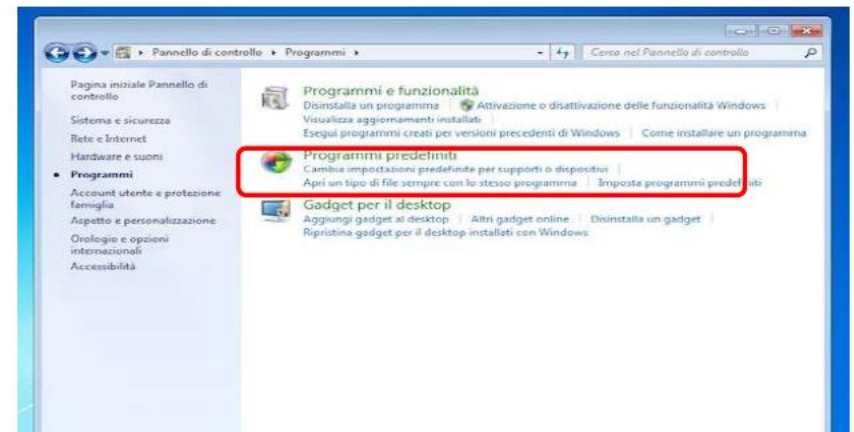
Pannello di controllo ▸ Programmi ▸

Cerca nel Pannello di controllo

Pagina iniziale Pannello di controllo

Sistema e sicurezza

Rete e Internet

Hardware e suoni

Programmi

Account utente e protezione famiglia

Aspetto e personalizzazione

Orologio e opzioni internazionali

Accessibilità

Programmi e funzionalità

Disinstalla un programma | Attivazione o disattivazione delle funzionalità Windows | Visualizza aggiornamenti installati | Esegui programmi creati per versioni precedenti di Windows | Come installare un programma

Programmi predefiniti

Cambia impostazioni predefinite per supporti o dispositivi | Apri un tipo di file sempre con lo stesso programma | Imposta programmi predefiniti

Gadget per il desktop

Aggiungi gadget al desktop | Altri gadget online | Disinstalla un gadget | Ripristina gadget per il desktop installati con Windows